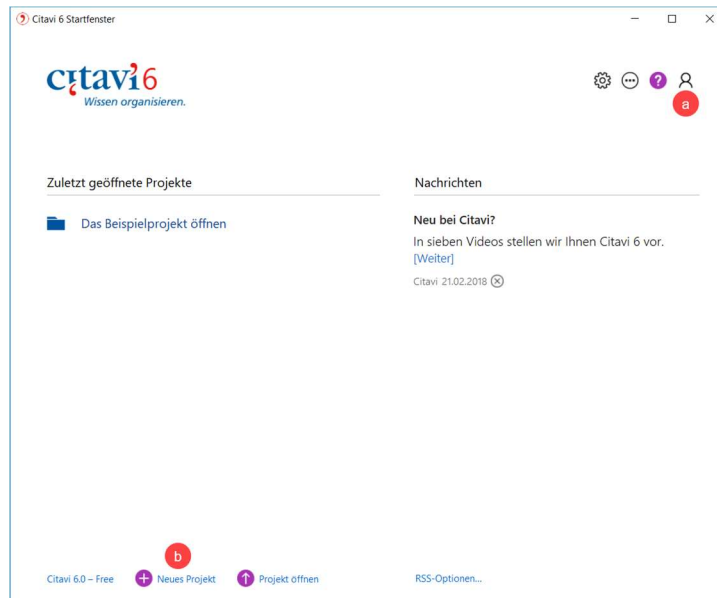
Citavi 6 Startfenster

citavi6
Wissen organisieren.

a

Zuletzt geöffnete Projekte

Das Beispielprojekt öffnen

Nachrichten

Neu bei Citavi?

In sieben Videos stellen wir Ihnen Citavi 6 vor. [Weiter]

Citavi 21.02.2018

b

Citavi 6.0 – Free

Neues Projekt

Projekt öffnen

RSS-Optionen...